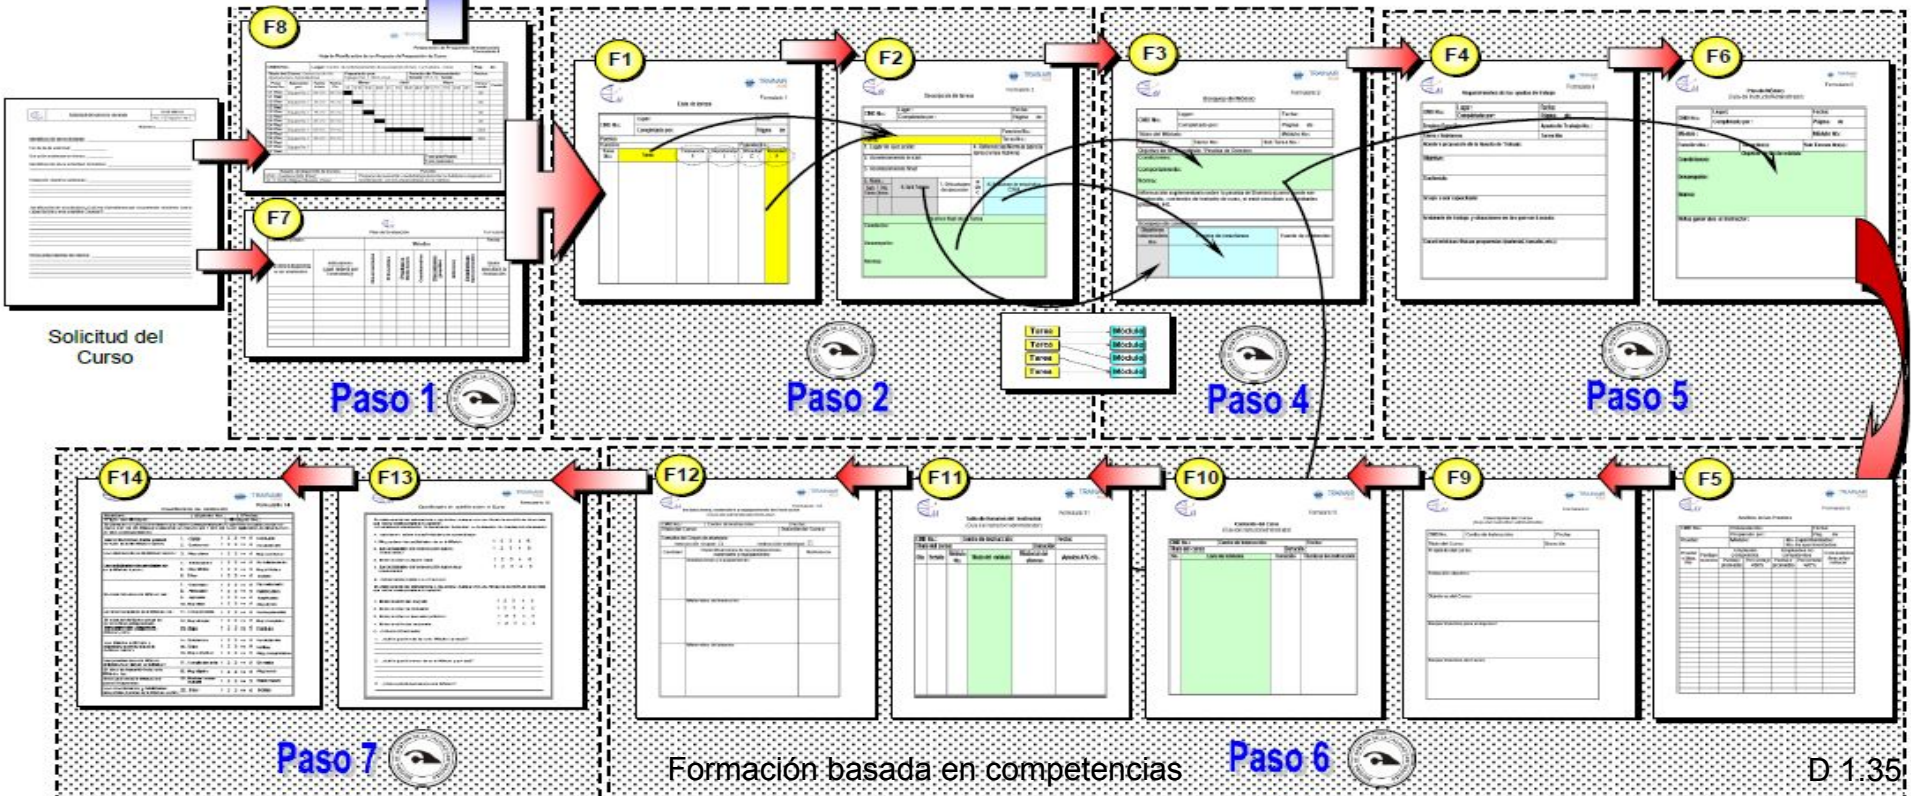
F8

F7

Solicitud del Curso

Paso 1

F1

F2

Paso 2

F3

Tarea
Tarea
Tarea
Tarea

Módulo
Módulo
Módulo
Módulo

Paso 4

F4

F6

Paso 5

F14

F13

Paso 7

F12

F11

F10

F9

F5

Paso 6

Formación basada en competencias

D 1.35